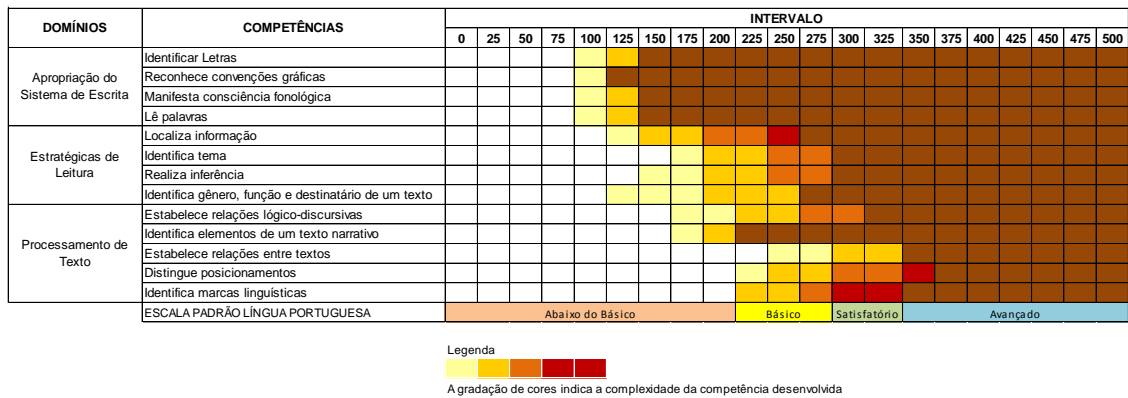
| DOMÍNIOS | COMPETÊNCIAS | INTERVALO | | | | | | | | | | | | | | | | | | | | |
|---|---|---|---|---|---|---|---|---|---|---|---|---|---|---|---|---|---|---|---|---|---|---|
| | | 0 | 25 | 50 | 75 | 100 | 125 | 150 | 175 | 200 | 225 | 250 | 275 | 300 | 325 | 350 | 375 | 400 | 425 | 450 | 475 | 500 |
| Apropriação do Sistema de Escrita | Identificar Letras | | | | | | | | | | | | | | | | | | | | | |
| | Reconhece convenções gráficas | | | | | | | | | | | | | | | | | | | | | |
| | Manifesta consciência fonológica | | | | | | | | | | | | | | | | | | | | | |
| | Lê palavras | | | | | | | | | | | | | | | | | | | | | |
| Estratégicas de Leitura | Localiza informação | | | | | | | | | | | | | | | | | | | | | |
| | Identifica tema | | | | | | | | | | | | | | | | | | | | | |
| | Realiza inferência | | | | | | | | | | | | | | | | | | | | | |
| | Identifica gênero, função e destinatário de um texto | | | | | | | | | | | | | | | | | | | | | |
| Processamento de Texto | Estabelece relações lógico-discursivas | | | | | | | | | | | | | | | | | | | | | |
| | Identifica elementos de um texto narrativo | | | | | | | | | | | | | | | | | | | | | |
| | Estabelece relações entre textos | | | | | | | | | | | | | | | | | | | | | |
| | Distingue posicionamentos | | | | | | | | | | | | | | | | | | | | | |
| | Identifica marcas linguísticas | | | | | | | | | | | | | | | | | | | | | |
| | ESCALA PADRÃO LÍNGUA PORTUGUESA | Abaixo do Básico | | | | | | | | | Básico | | | Satisfatório | | Avançado | | | | | | |

Legenda

A gradação de cores indica a complexidade da competência desenvolvida